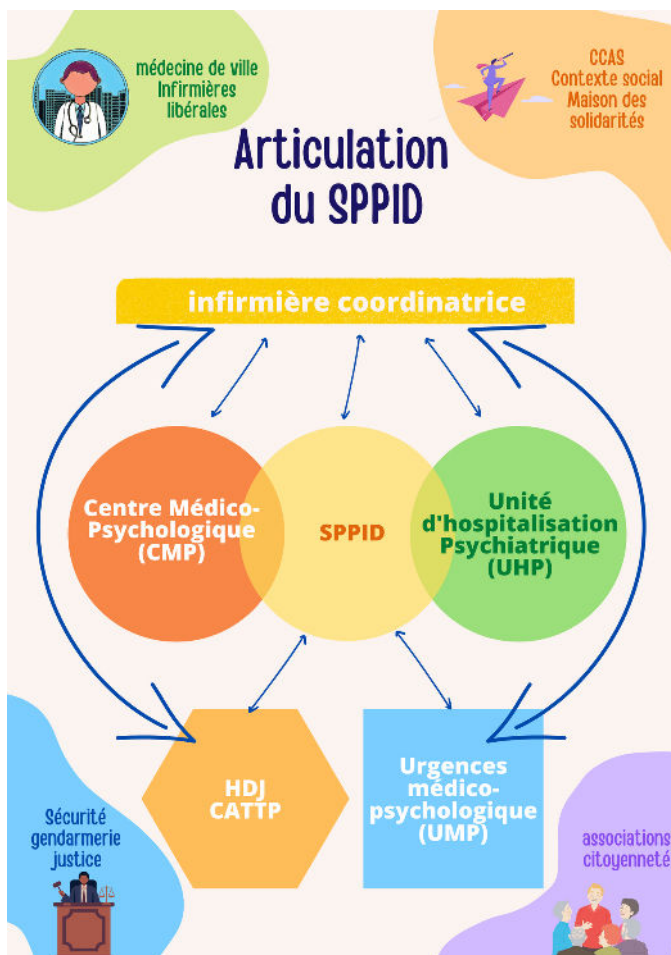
médecine de ville
Infirmières libérales

CCAS
Contexte social
Maison des solidarités

Articulation du SPPID

infirmière coordinatrice

Centre Médico-Psychologique (CMP)

SPPID

Unité d'hospitalisation Psychiatrique (UHP)

HDJ
CATTP

Urgences médico-psychologique (UMP)

Sécurité
gendarmerie
justice

associations
citoyenneté